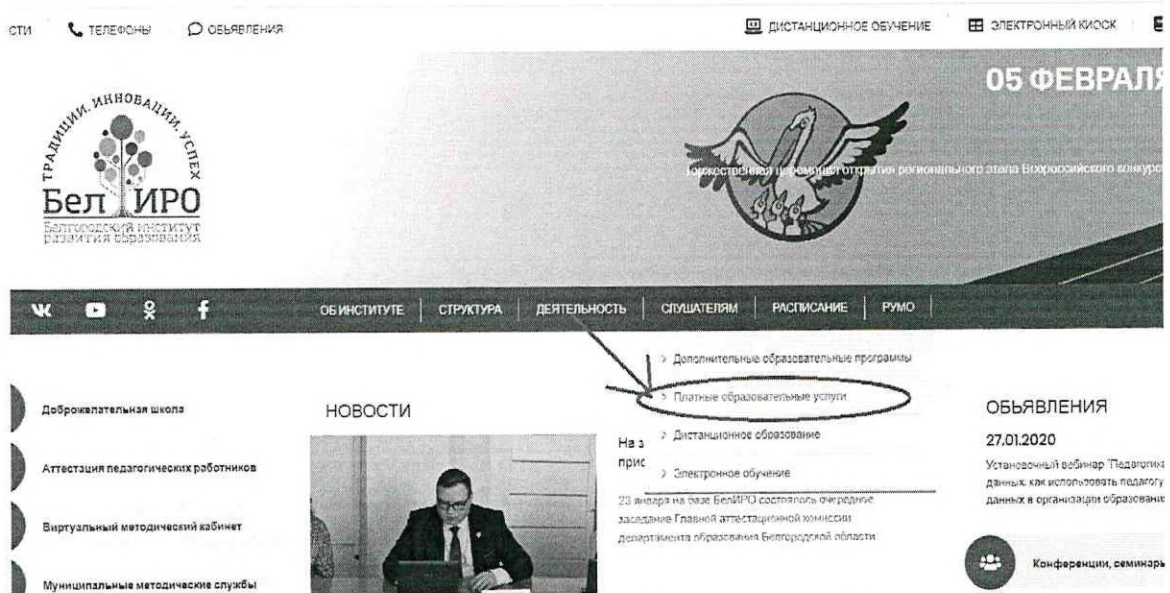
СТИ ТЕЛЕФОНЫ ОБЬЯВЛЕНИЯ ДИСТАНЦИОННОЕ ОБУЧЕНИЕ ЭЛЕКТРОННЫЙ КИОСК

ТРАДИЦИИ. ИННОВАЦИИ. УСПЕХ
БелИРО
Белгородский институт развития образования

05 ФЕВРАЛЯ

Торжественная церемония открытия регионального этапа Всероссийского конкурса

ОБ ИНСТИТУТЕ | СТРУКТУРА | ДЕЯТЕЛЬНОСТЬ | СЛУШАТЕЛЯМ | РАСПИСАНИЕ | РУМО

> Дополнительные образовательные программы
> Платные образовательные услуги
> Дистанционное образование
> Электронное обучение

Доброжелательная школа

Аттестация педагогических работников

Виртуальный методический кабинет

Муниципальные методические службы

НОВОСТИ

На з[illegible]
прис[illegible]

23 января на базе БелИРО состоялось очередное заседание Главной аттестационной комиссии департамента образования Белгородской области

ОБЬЯВЛЕНИЯ

27.01.2020

Установочный вебинар "Педагогиз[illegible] данных: как использовать педагогу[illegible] данных в организации образовани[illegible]

Конференции, семинары